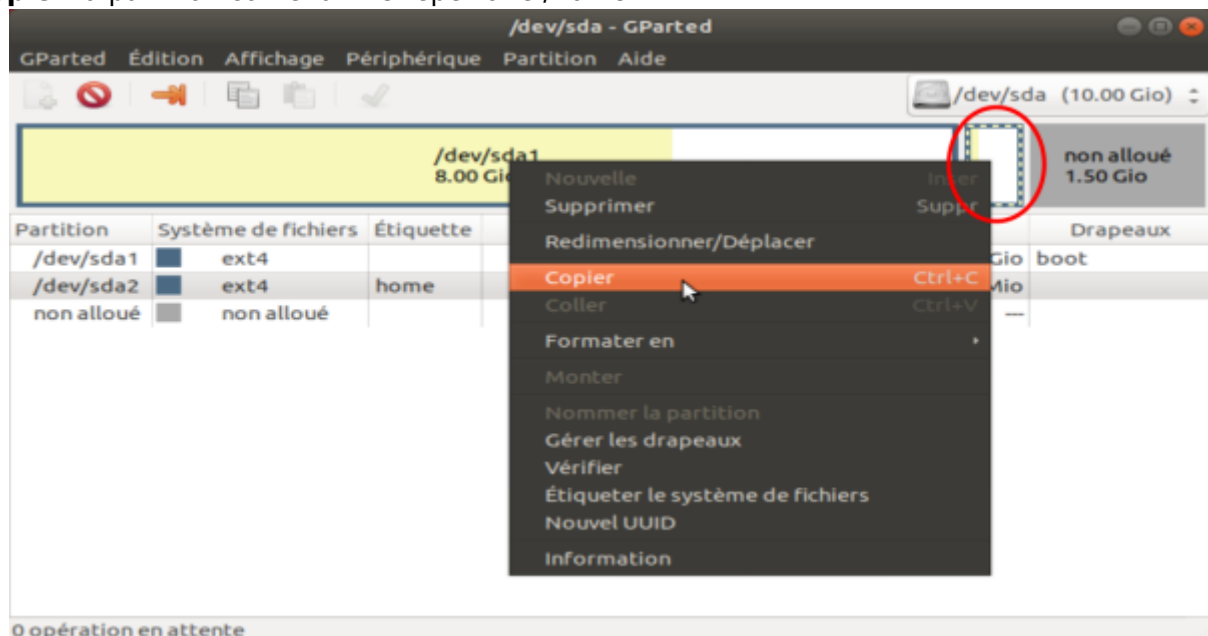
/dev/sda - GParted

GParted Édition Affichage Périphérique Partition Aide

/dev/sda (10.00 Gio)

/dev/sda1
8.00 Gi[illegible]

non alloué
1.50 Gio

| Partition | Système de fichiers | Étiquette | | Drapeaux |
|---|---|---|---|---|
| /dev/sda1 | ext4 | | Gio | boot |
| /dev/sda2 | ext4 | home | Mio | |
| non alloué | non alloué | | — | |

Nouvelle Inser
Supprimer Suppr
Redimensionner/Déplacer
Copier Ctrl+C
Coller Ctrl+V
Formater en
Monter
Nommer la partition
Gérer les drapeaux
Vérifier
Étiqueter le système de fichiers
Nouvel UUID
Information

0 opération en attente